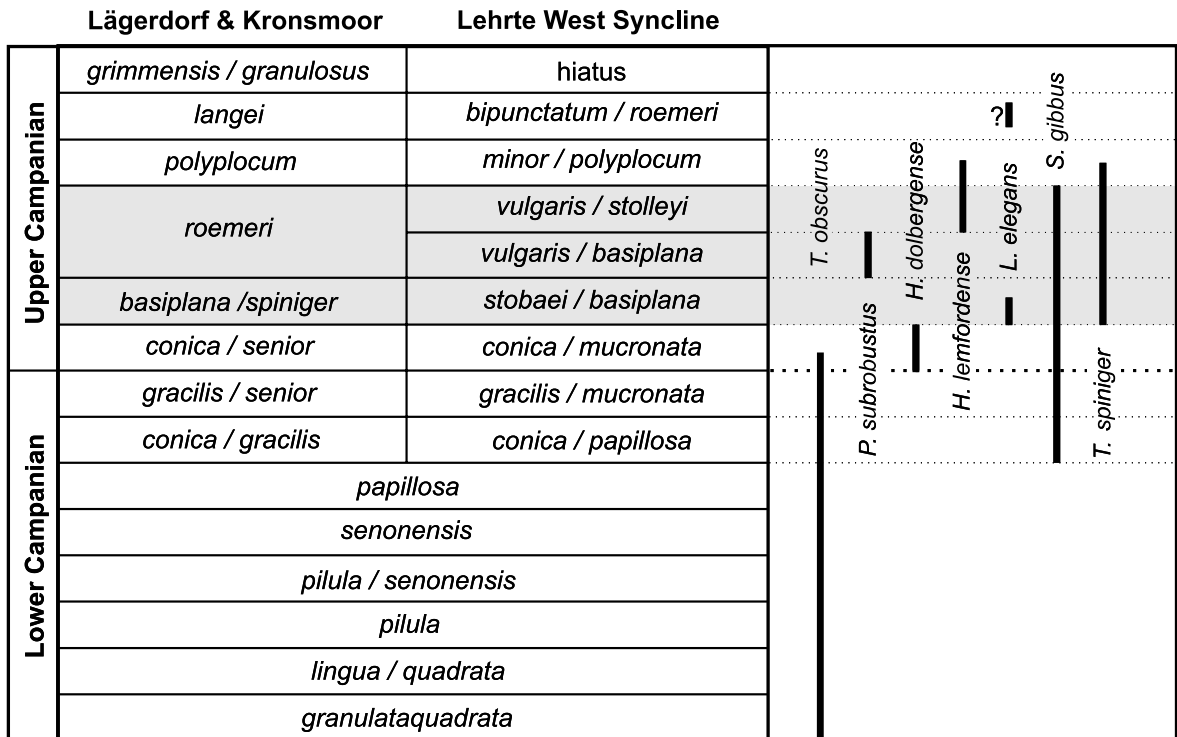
Lägerdorf & Kronsmoor | Lehrte West Syncline

| | Lägerdorf & Kronsmoor | Lehrte West Syncline |
|---|---|---|
| Upper Campanian | grimmensis / granulosus | hiatus |
| | langei | bipunctatum / roemeri |
| | polyplocum | minor / polyplocum |
| | roemeri | vulgaris / stolleyi |
| | | vulgaris / basiplana |
| | basiplana /spiniger | stobaei / basiplana |
| | conica / senior | conica / mucronata |
| Lower Campanian | gracilis / senior | gracilis / mucronata |
| | conica / gracilis | conica / papillosa |
| | papillosa | |
| | senonensis | |
| | pilula / senonensis | |
| | pilula | |
| | lingua / quadrata | |
| | granulataquadrata | |

T. obscurus
P. subrobustus
H. dolbergense
H. lemfordense
L. elegans
?
S. gibbus
T. spiniger